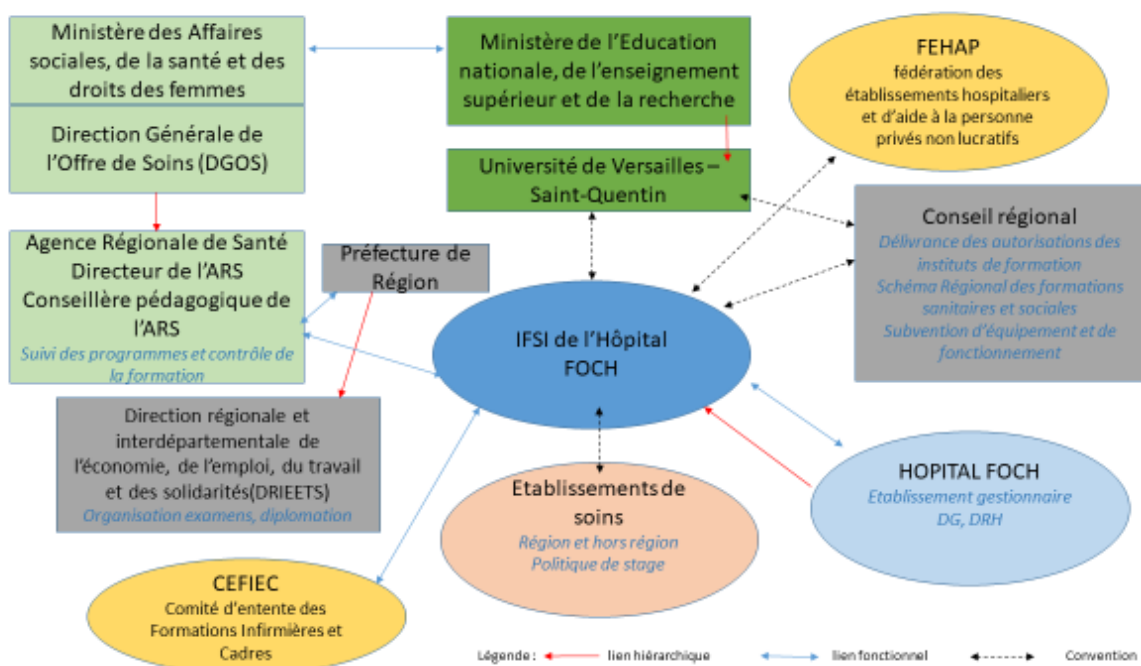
Ministère des Affaires sociales, de la santé et des droits des femmes

Direction Générale de l'Offre de Soins (DGOS)

Ministère de l'Education nationale, de l'enseignement supérieur et de la recherche

Université de Versailles – Saint-Quentin

FEHAP
fédération des établissements hospitaliers et d'aide à la personne privés non lucratifs

Conseil régional
Délivrance des autorisations des instituts de formation
Schéma Régional des formations sanitaires et sociales
Subvention d'équipement et de fonctionnement

Agence Régionale de Santé
Directeur de l'ARS
Conseillère pédagogique de l'ARS
Suivi des programmes et contrôle de la formation

Préfecture de Région

IFSI de l'Hôpital FOCH

Direction régionale et interdépartementale de l'économie, de l'emploi, du travail et des solidarités(DRIEETS)
Organisation examens, diplomation

Etablissements de soins
Région et hors région
Politique de stage

HOPITAL FOCH
Etablissement gestionnaire
DG, DRH

CEFIEC
Comité d'entente des Formations Infirmières et Cadres

Légende : lien hiérarchique lien fonctionnel Convention